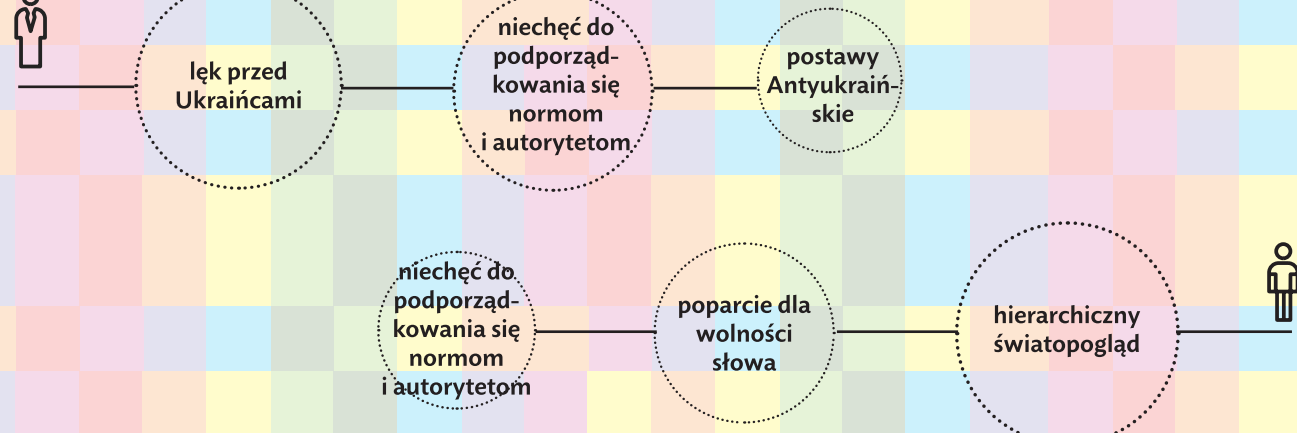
lęk przed Ukraińcami

niechęć do podporządkowania się normom i autorytetom

postawy Antyukraińskie

niechęć do podporządkowania się normom i autorytetom

poparcie dla wolności słowa

hierarchiczny światopogląd